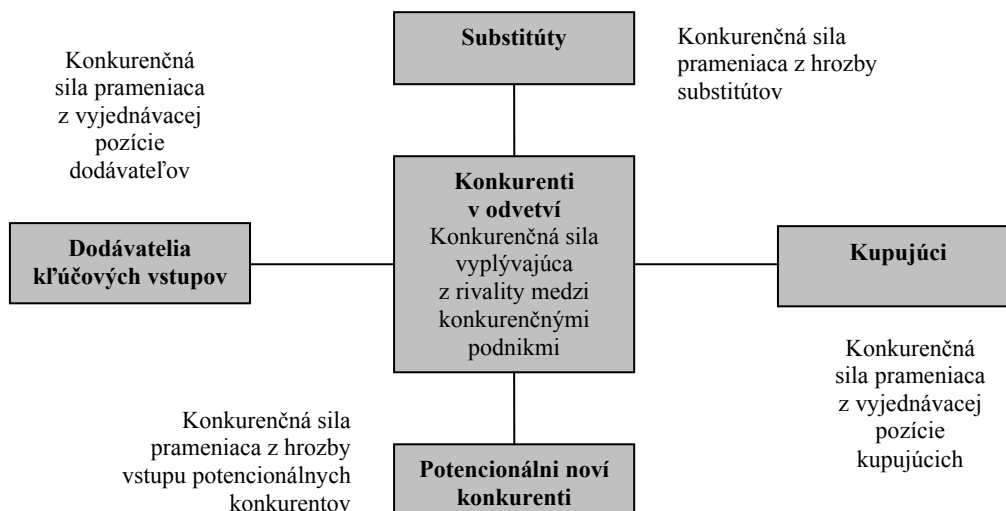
Konkurenčná sila prameniaca z vyjednávacej pozície dodávateľov

Substitúty

Konkurenčná sila prameniaca z hrozby substitútov

Dodávatelia kľúčových vstupov

Konkurenti v odvetví
Konkurenčná sila vyplývajúca z rivality medzi konkurenčnými podnikmi

Kupujúci

Konkurenčná sila prameniaca z vyjednávacej pozície kupujúcich

Konkurenčná sila prameniaca z hrozby vstupu potencionálnych konkurentov

Potencionálni noví konkurenti